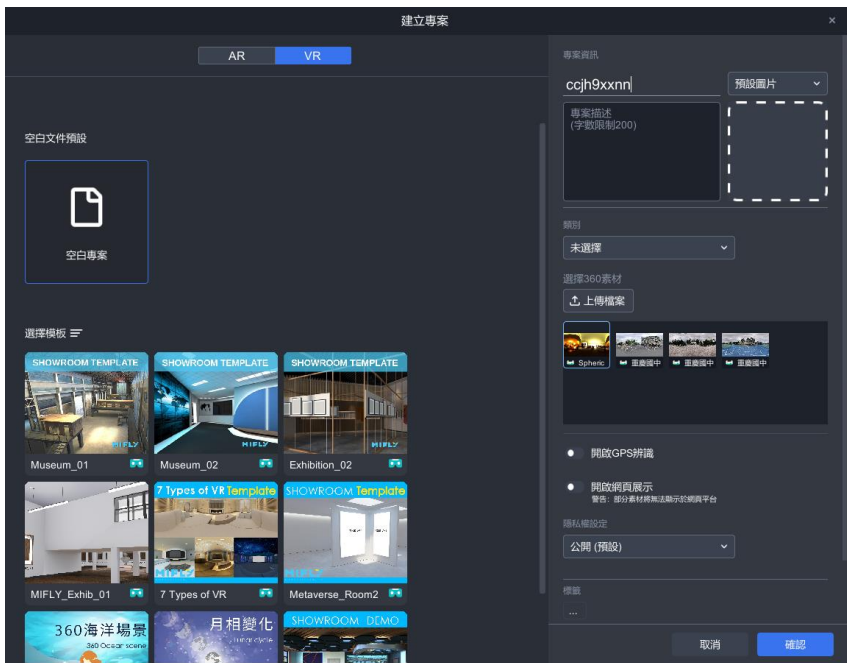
建立專案
×
AR VR

空白文件預設

空白專案

選擇模板

SHOWROOM TEMPLATE
MIFLY
Museum_01

SHOWROOM TEMPLATE
MIFLY
Museum_02

SHOWROOM TEMPLATE
MIFLY
Exhibition_02

MIFLY_Exhib_01

7 Types of VR Template
MIFLY
7 Types of VR

SHOWROOM Template
Metaverse_Room2

360海洋場景
360 Ocean scene

月相變化
lunar cycle

SHOWROOM DEMO

專案資訊
ccjh9xxnn
預設圖片
專案描述
(字數限制200)

類別
未選擇

選擇360素材
上傳檔案
Spheric
重慶園中
重慶園中
重慶園中

開啟GPS辨識
開啟網頁展示
警告：部分素材將無法顯示於網頁平台

隱私權設定
公開 (預設)

標籤
...

取消
確認